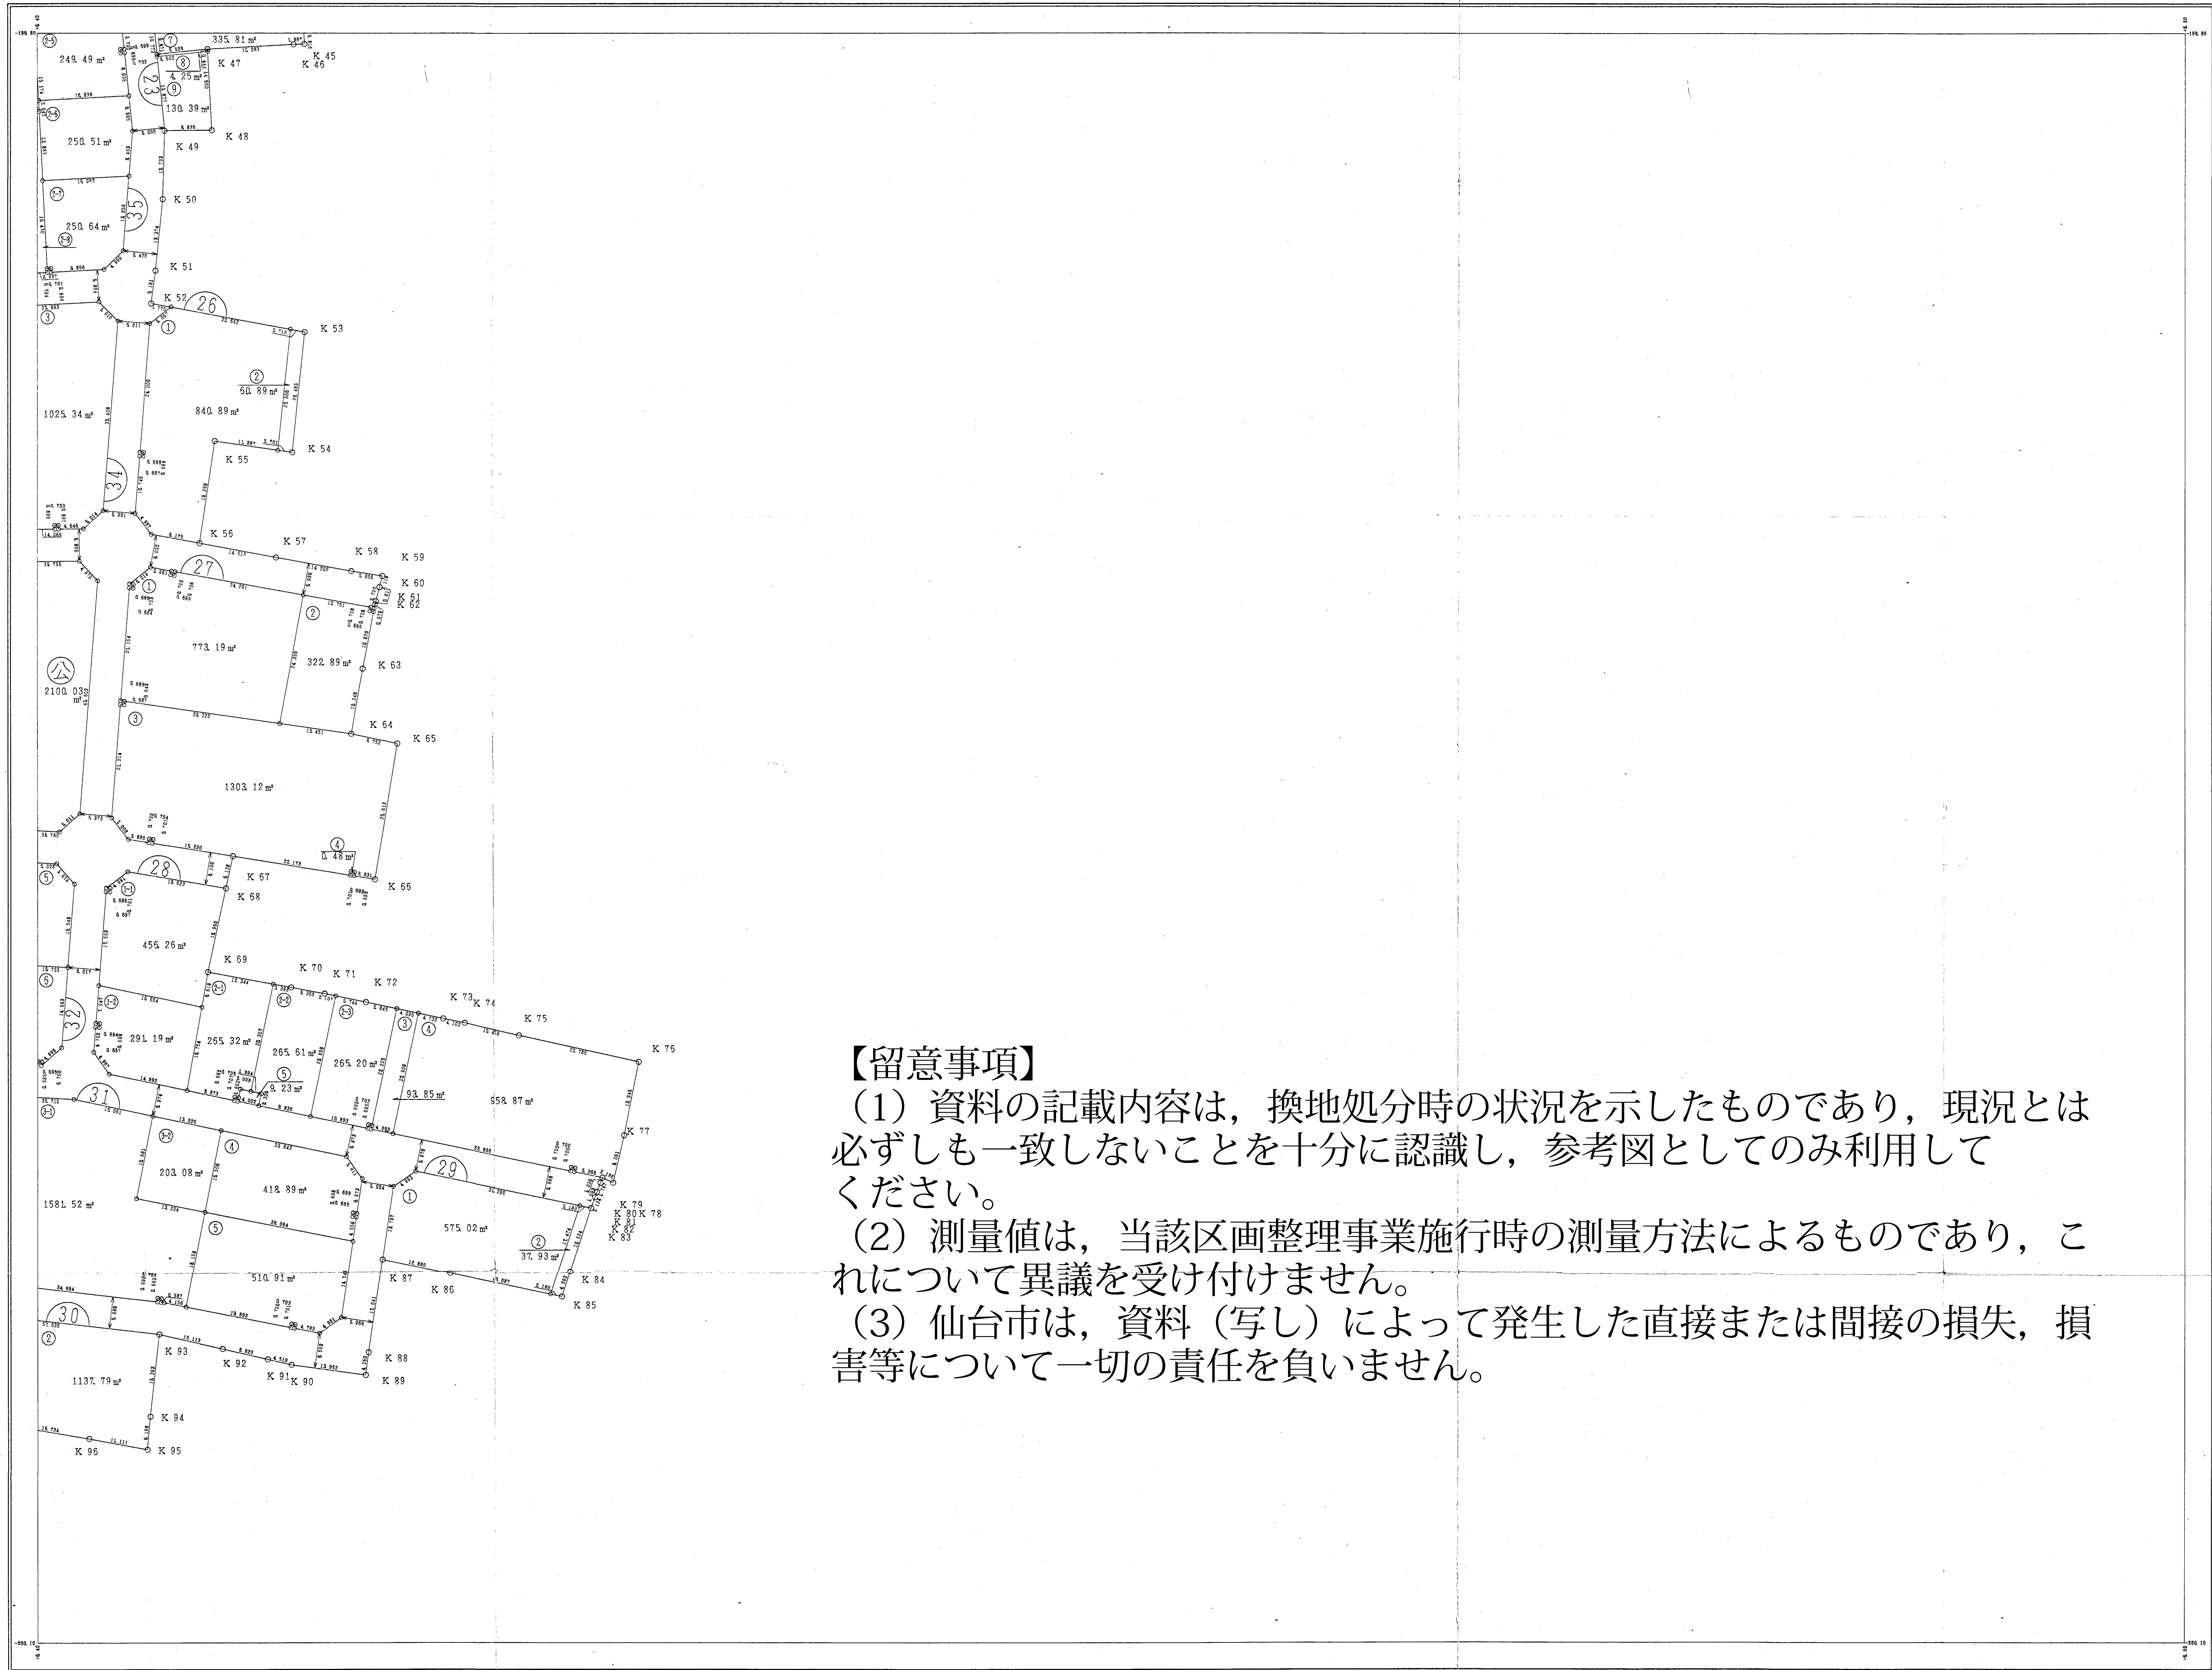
335. 81 ㎡
K 45
K 46
249. 49 ㎡
⑦
⑧
4. 25 ㎡
K 47
23
⑨
130. 39 ㎡
K 48
250. 51 ㎡
K 49
35
K 50
250. 64 ㎡
K 51
K 52
26
①
③
K 53
②
60. 89 ㎡
1025. 34 ㎡
840. 89 ㎡
K 54
K 55
34
K 56
K 57
K 58
K 59
27
①
K 60
K 61
K 62
②
773. 19 ㎡
322. 89 ㎡
K 63
公
2100. 03 ㎡
③
K 64
K 65
1303. 12 ㎡
④
0. 48 ㎡
28
K 67
K 66
K 68
⑤
456. 26 ㎡
K 69
K 70
K 71
K 72
K 73
K 74
K 75
⑥
32
③
④
K 76
291. 19 ㎡
265. 32 ㎡
265. 61 ㎡
265. 20 ㎡
⑤
9. 23 ㎡
93. 85 ㎡
658. 87 ㎡
31
K 77
④
29
203. 08 ㎡
418. 89 ㎡
①
K 79
K 80
K 78
1581. 52 ㎡
⑤
575. 02 ㎡
②
37. 93 ㎡
K 87
K 84
K 86
K 85
510. 91 ㎡
30
②
K 93
K 92
K 91
K 90
K 88
K 89
1137. 79 ㎡
K 94
K 96
K 95

【留意事項】
（1）資料の記載内容は，換地処分時の状況を示したものであり，現況とは必ずしも一致しないことを十分に認識し，参考図としてのみ利用してください。
（2）測量値は，当該区画整理事業施行時の測量方法によるものであり，これについて異議を受け付けません。
（3）仙台市は，資料（写し）によって発生した直接または間接の損失，損害等について一切の責任を負いません。